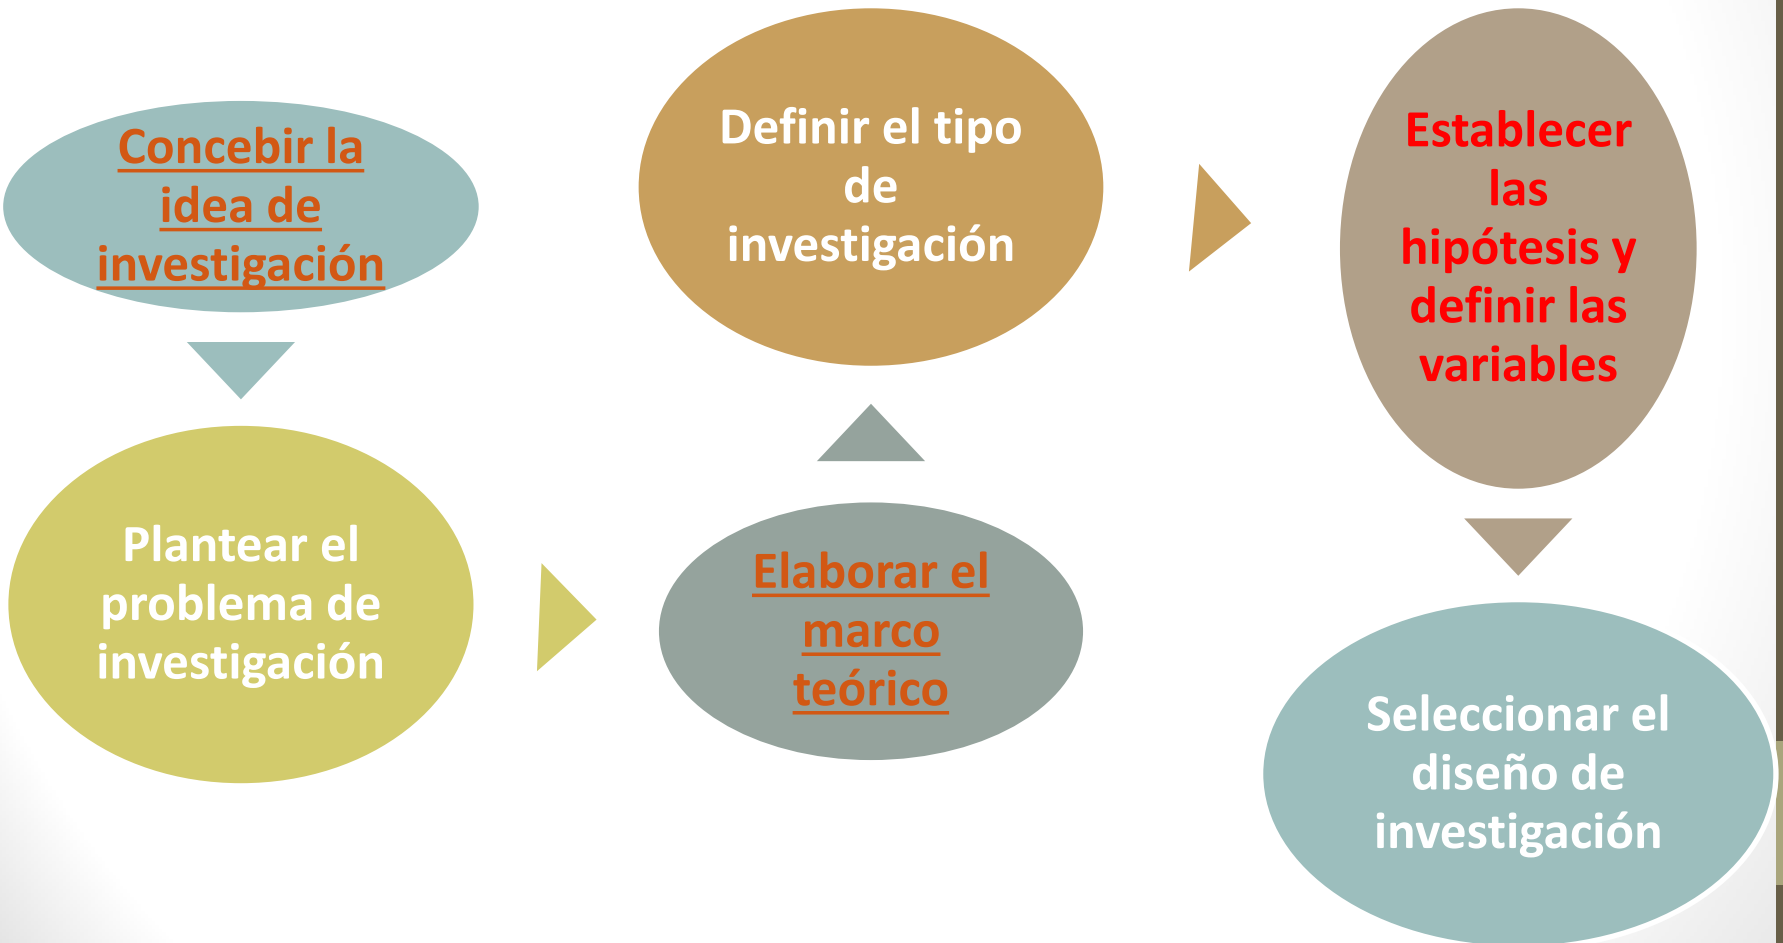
Concebir la idea de investigación

Plantear el problema de investigación

Elaborar el marco teórico

Definir el tipo de investigación

Establecer las hipótesis y definir las variables

Seleccionar el diseño de investigación